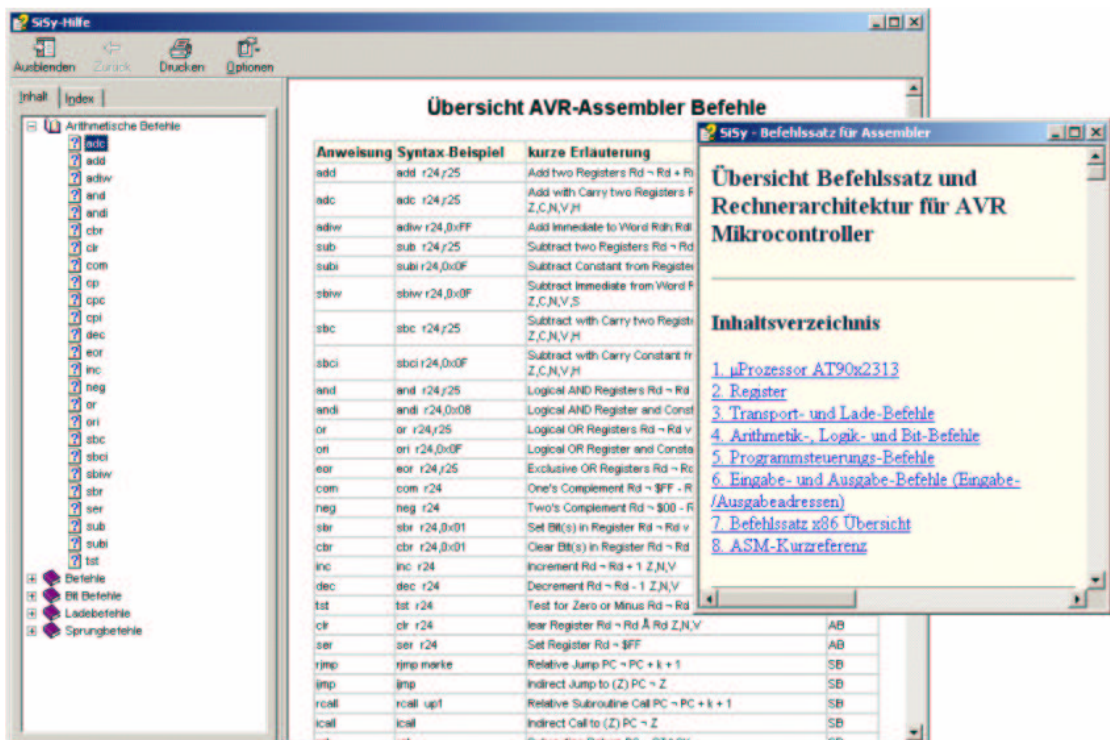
SiSy-Hilfe

Ausblenden Zurück Drucken Optionen

Inhalt Index

Arithmetische Befehle
adc
add
adiw
and
andi
cbr
clr
com
cp
cpc
cpi
dec
eor
inc
neg
or
ori
sbc
sbci
sbiw
sbr
ser
sub
subi
tst
Befehle
Bit Befehle
Ladebefehle
Sprungbefehle

Übersicht AVR-Assembler Befehle

| Anweisung | Syntax Beispiel | kurze Erläuterung | |
|---|---|---|---|
| add | add r24,r25 | Add two Registers Rd ¬ Rd + R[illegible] | |
| adc | adc r24,r25 | Add with Carry two Registers R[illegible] Z,C,N,V,H | |
| adiw | adiw r24,0xFF | Add Immediate to Word Rdh:Rdl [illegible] | |
| sub | sub r24,r25 | Subtract two Registers Rd ¬ Rd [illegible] | |
| subi | subi r24,0x0F | Subtract Constant from Register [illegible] | |
| sbiw | sbiw r24,0x0F | Subtract Immediate from Word R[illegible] Z,C,N,V,S | |
| sbc | sbc r24,r25 | Subtract with Carry two Registe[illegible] Z,C,N,V,H | |
| sbci | sbci r24,0x0F | Subtract with Carry Constant fr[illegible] Z,C,N,V,H | |
| and | and r24,r25 | Logical AND Registers Rd ¬ Rd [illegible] | |
| andi | andi r24,0x08 | Logical AND Register and Const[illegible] | |
| or | or r24,r25 | Logical OR Registers Rd ¬ Rd v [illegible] | |
| ori | ori r24,0x0F | Logical OR Register and Consta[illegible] | |
| eor | eor r24,r25 | Exclusive OR Registers Rd ¬ Rd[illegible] | |
| com | com r24 | One's Complement Rd ¬ $FF - R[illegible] | |
| neg | neg r24 | Two's Complement Rd ¬ $00 - R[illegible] | |
| sbr | sbr r24,0x01 | Set Bit(s) in Register Rd ¬ Rd v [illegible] | |
| cbr | cbr r24,0x01 | Clear Bit(s) in Register Rd ¬ Rd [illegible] | |
| inc | inc r24 | Increment Rd ¬ Rd + 1 Z,N,V | |
| dec | dec r24 | Decrement Rd ¬ Rd - 1 Z,N,V | |
| tst | tst r24 | Test for Zero or Minus Rd ¬ Rd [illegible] | |
| clr | clr r24 | lear Register Rd ¬ Rd Å Rd Z,N,V | AB |
| ser | ser r24 | Set Register Rd ¬ $FF | AB |
| rjmp | rjmp marke | Relative Jump PC ¬ PC + k + 1 | SB |
| ijmp | ijmp | Indirect Jump to (Z) PC ¬ Z | SB |
| rcall | rcall up1 | Relative Subroutine Call PC ¬ PC + k + 1 | SB |
| icall | icall | Indirect Call to (Z) PC ¬ Z | SB |

SiSy - Befehlssatz für Assembler

Übersicht Befehlssatz und Rechnerarchitektur für AVR Mikrocontroller

Inhaltsverzeichnis

1. µProzessor AT90x2313
2. Register
3. Transport- und Lade-Befehle
4. Arithmetik-, Logik- und Bit-Befehle
5. Programmsteuerungs-Befehle
6. Eingabe- und Ausgabe-Befehle (Eingabe-/Ausgabeadressen)
7. Befehlssatz x86 Übersicht
8. ASM-Kurzreferenz